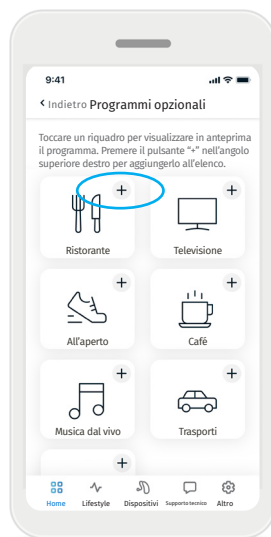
9:41

‹ Indietro Programmi opzionali

Toccare un riquadro per visualizzare in anteprima il programma. Premere il pulsante "+" nell'angolo superiore destro per aggiungerlo all'elenco.

+
Ristorante

+
Televisione

+
All'aperto

+
Café

+
Musica dal vivo

+
Trasporti

+

Home Lifestyle Dispositivi Supporto tecnico Altro